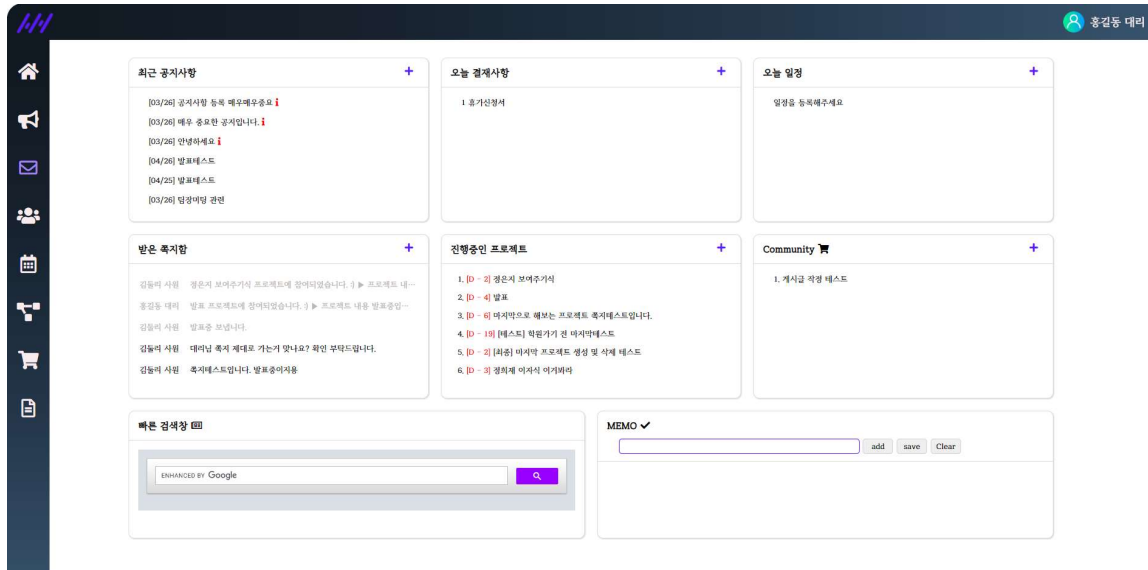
홍길동 대리

최근 공지사항 +

[03/26] 공지사항 등록 매우매우중요
[03/26] 매우 중요한 공지입니다.
[03/26] 안녕하세요
[04/26] 발표테스트
[04/25] 발표테스트
[03/26] 팀장미팅 관련

오늘 결재사항 +

1 휴가신청서

오늘 일정 +

일정을 등록해주세요

받은 쪽지함 +

김둘리 사원 정은지 보여주기식 프로젝트에 참여되었습니다. :) ▶ 프로젝트 내···
홍길동 대리 발표 프로젝트에 참여되었습니다. :) ▶ 프로젝트 내용 발표중입···
김둘리 사원 발표중 보냅니다.
김둘리 사원 대리님 쪽지 제대로 가는거 맞나요? 확인 부탁드립니다.
김둘리 사원 쪽지테스트입니다. 발표중이지용

진행중인 프로젝트 +

1. [D - 2] 정은지 보여주기식
2. [D - 4] 발표
3. [D - 6] 마지막으로 해보는 프로젝트 쪽지테스트입니다.
4. [D - 19] [테스트] 학원가기 전 마지막테스트
5. [D - 2] [최종] 마지막 프로젝트 생성 및 삭제 테스트
6. [D - 3] 정희제 이자식 이거봐라

Community +

1. 게시글 작성 테스트

빠른 검색창

ENHANCED BY Google

MEMO ✔

add save Clear